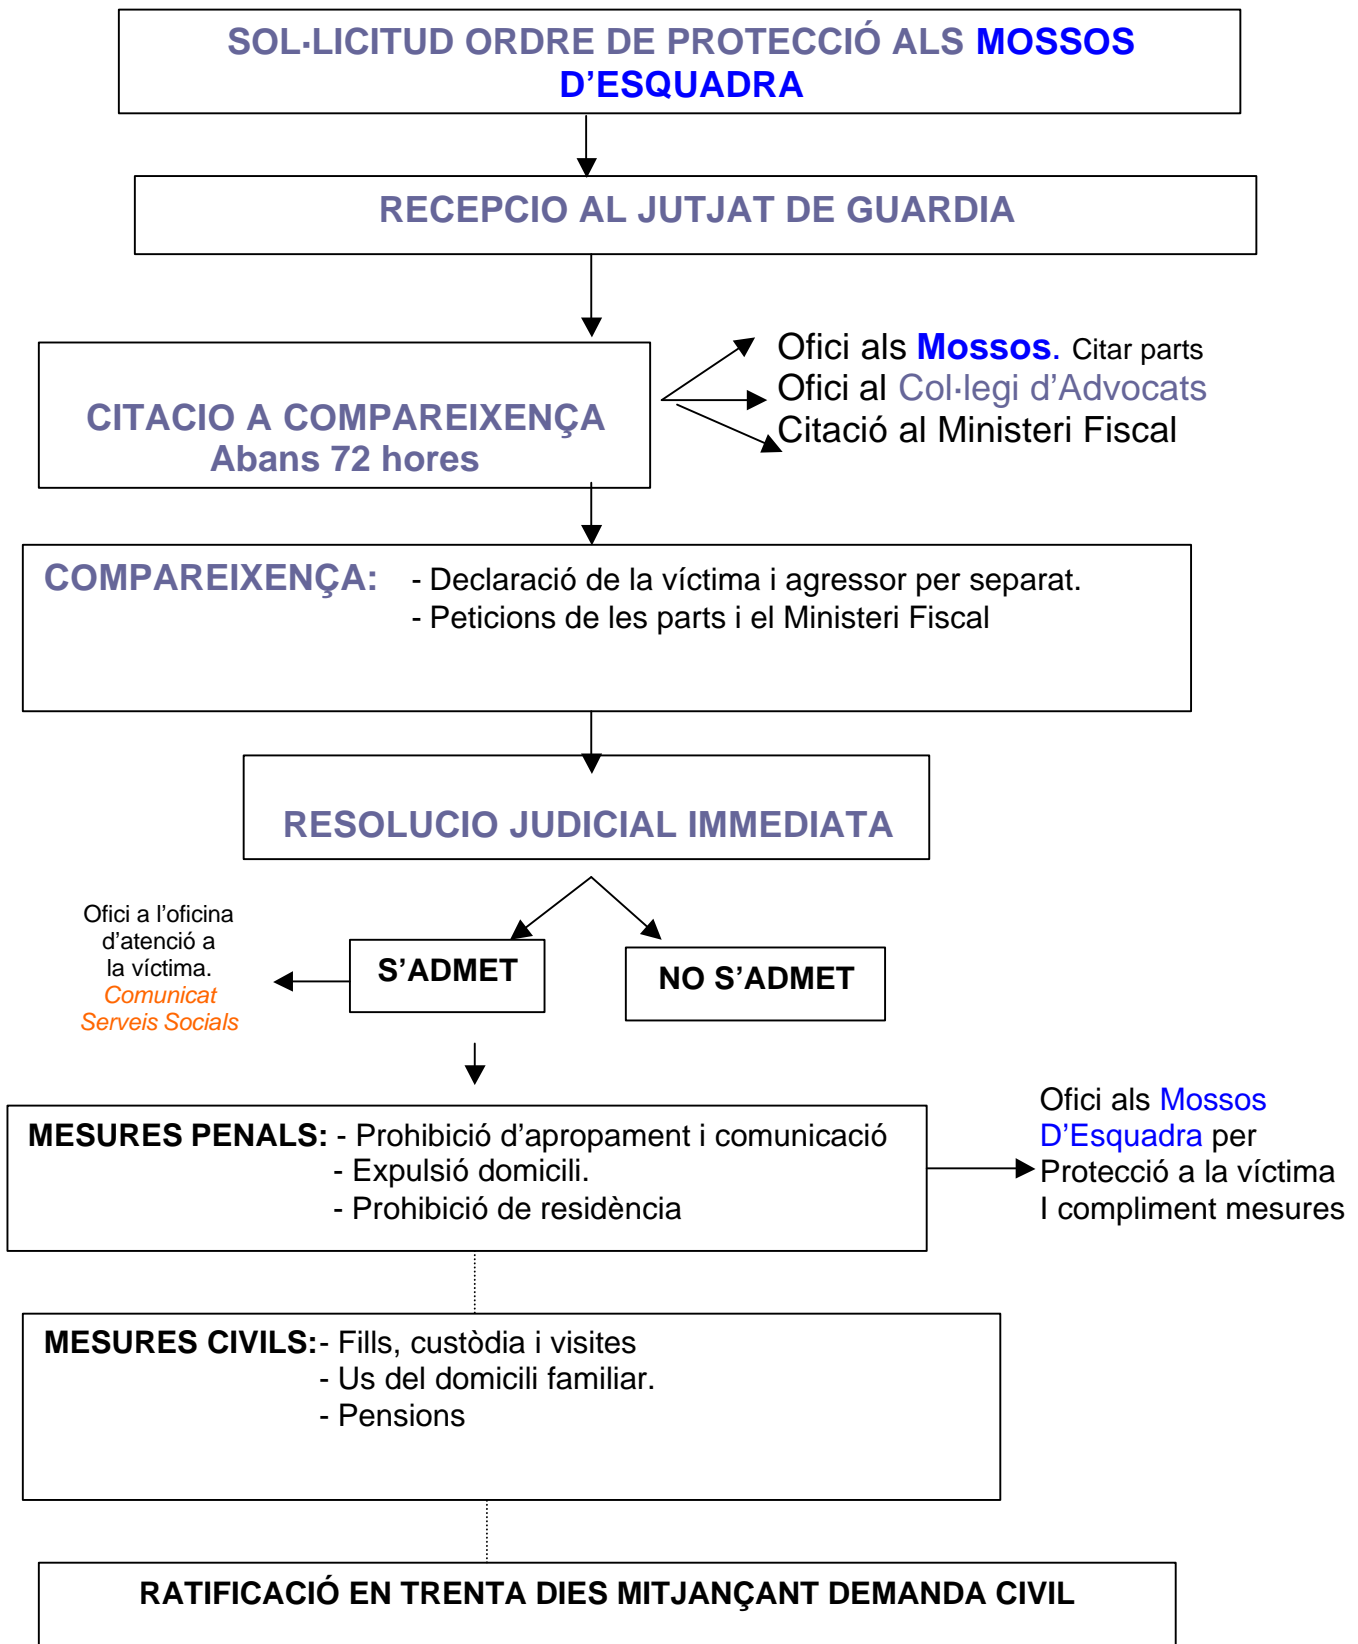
SOL·LICITUD ORDRE DE PROTECCIÓ ALS MOSSOS D'ESQUADRA

RECEPCIO AL JUTJAT DE GUARDIA

CITACIO A COMPAREIXENÇA
Abans 72 hores

Ofici als Mossos. Citar parts
Ofici al Col·legi d'Advocats
Citació al Ministeri Fiscal

COMPAREIXENÇA: - Declaració de la víctima i agressor per separat.
- Peticions de les parts i el Ministeri Fiscal

RESOLUCIO JUDICIAL IMMEDIATA

Ofici a l'oficina d'atenció a la víctima.
Comunicat Serveis Socials

S'ADMET

NO S'ADMET

MESURES PENALS: - Prohibició d'apropament i comunicació
- Expulsió domicili.
- Prohibició de residència

Ofici als Mossos D'Esquadra per Protecció a la víctima I compliment mesures

MESURES CIVILS: - Fills, custòdia i visites
- Us del domicili familiar.
- Pensions

RATIFICACIÓ EN TRENTA DIES MITJANÇANT DEMANDA CIVIL